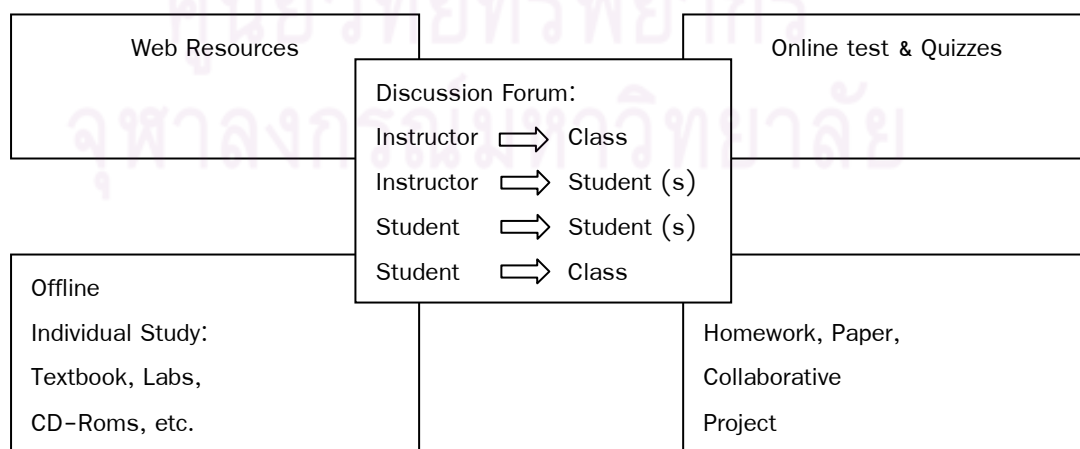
ศูนย์วิทยทรัพยากร
จุฬาลงกรณ์มหาวิทยาลัย

Web Resources

Online test & Quizzes

Discussion Forum:
Instructor ⇨ Class
Instructor ⇨ Student (s)
Student ⇨ Student (s)
Student ⇨ Class

Offline
Individual Study:
Textbook, Labs,
CD-Roms, etc.

Homework, Paper,
Collaborative
Project